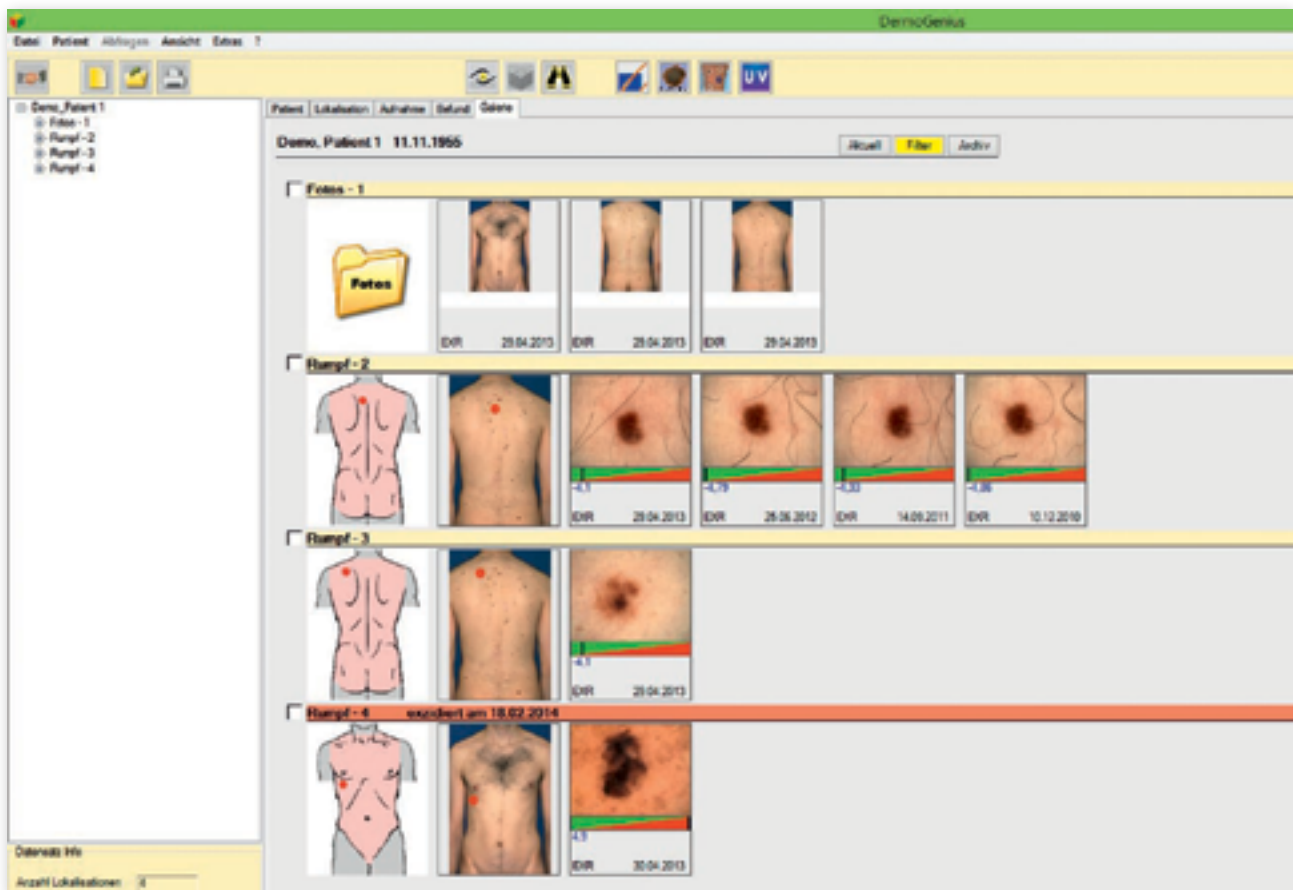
DermoGenius

Datei Patient Ablegen Ansicht Extras ?

UV

Demo_Patient 1
Fotos - 1
Rumpf - 2
Rumpf - 3
Rumpf - 4

Patient Lokalisation Aufnahme Befund Galerie

Demo, Patient 1 11.11.1955

Aktuell Filter Archiv

Fotos - 1

Fotos

EXR 29.04.2013 EXR 29.04.2013 EXR 29.04.2013

Rumpf - 2

-4,1 EXR 29.04.2013
-0,79 EXR 26.06.2012
-0,33 EXR 14.09.2011
-0,86 EXR 10.12.2010

Rumpf - 3

-4,1 EXR 29.04.2013

Rumpf - 4 exzidiert am 18.02.2014

4,5 EXR 30.04.2013

Datensatz Info

Anzahl Lokalisationen: 4